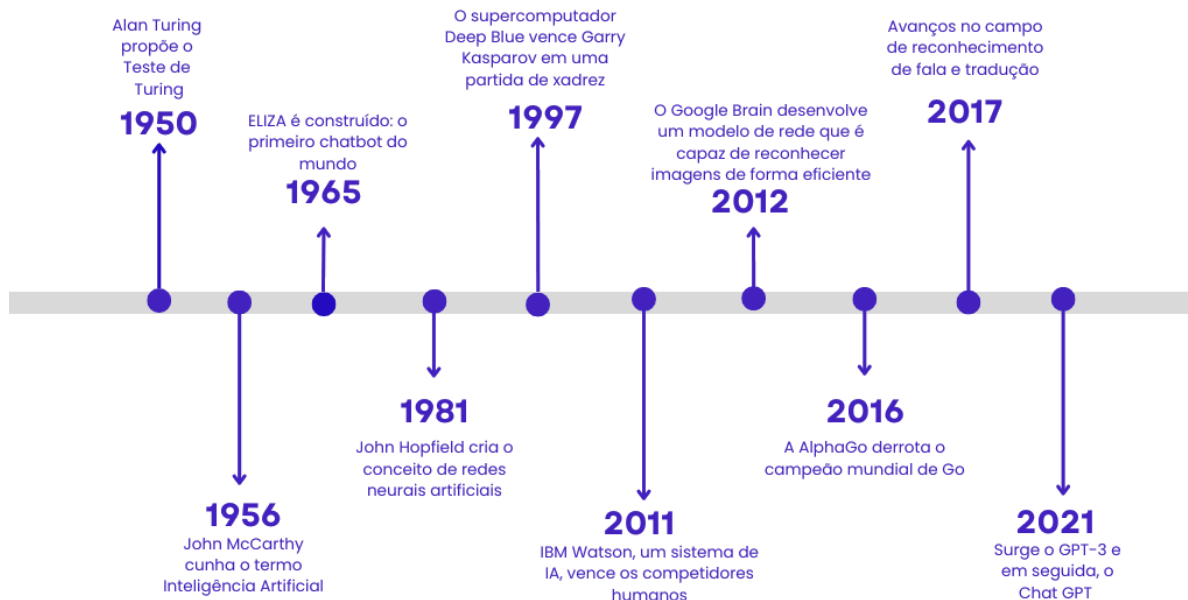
Alan Turing propõe o Teste de Turing
1950

ELIZA é construído: o primeiro chatbot do mundo
1965

O supercomputador Deep Blue vence Garry Kasparov em uma partida de xadrez
1997

O Google Brain desenvolve um modelo de rede que é capaz de reconhecer imagens de forma eficiente
2012

Avanços no campo de reconhecimento de fala e tradução
2017

1956
John McCarthy cunha o termo Inteligência Artificial

1981
John Hopfield cria o conceito de redes neurais artificiais

2011
IBM Watson, um sistema de IA, vence os competidores humanos

2016
A AlphaGo derrota o campeão mundial de Go

2021
Surge o GPT-3 e em seguida, o Chat GPT